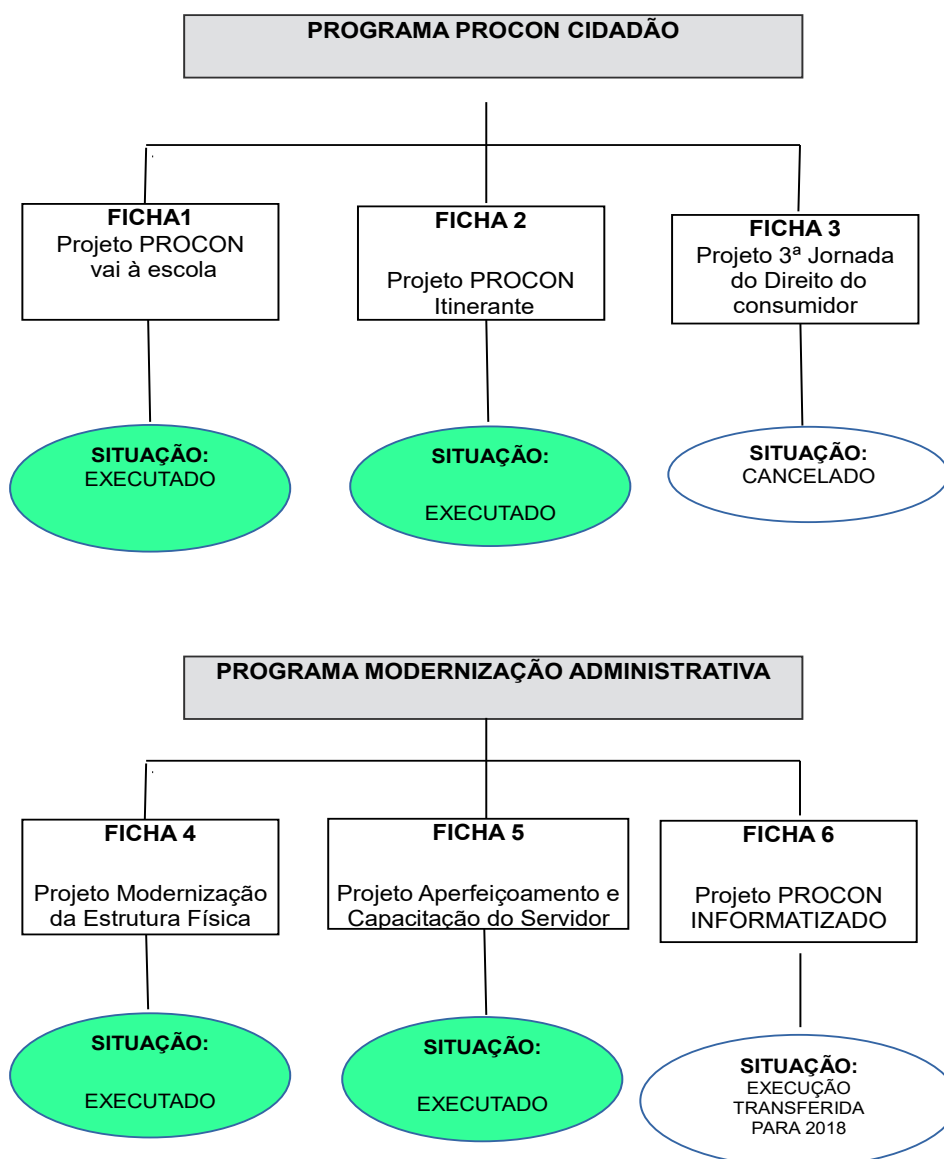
PROGRAMA PROCON CIDADÃO

FICHA1
Projeto PROCON vai à escola

FICHA 2
Projeto PROCON Itinerante

FICHA 3
Projeto 3ª Jornada do Direito do consumidor

SITUAÇÃO:
EXECUTADO

SITUAÇÃO:
EXECUTADO

SITUAÇÃO:
CANCELADO

PROGRAMA MODERNIZAÇÃO ADMINISTRATIVA

FICHA 4
Projeto Modernização da Estrutura Física

FICHA 5
Projeto Aperfeiçoamento e Capacitação do Servidor

FICHA 6
Projeto PROCON INFORMATIZADO

SITUAÇÃO:
EXECUTADO

SITUAÇÃO:
EXECUTADO

SITUAÇÃO:
EXECUÇÃO TRANSFERIDA PARA 2018